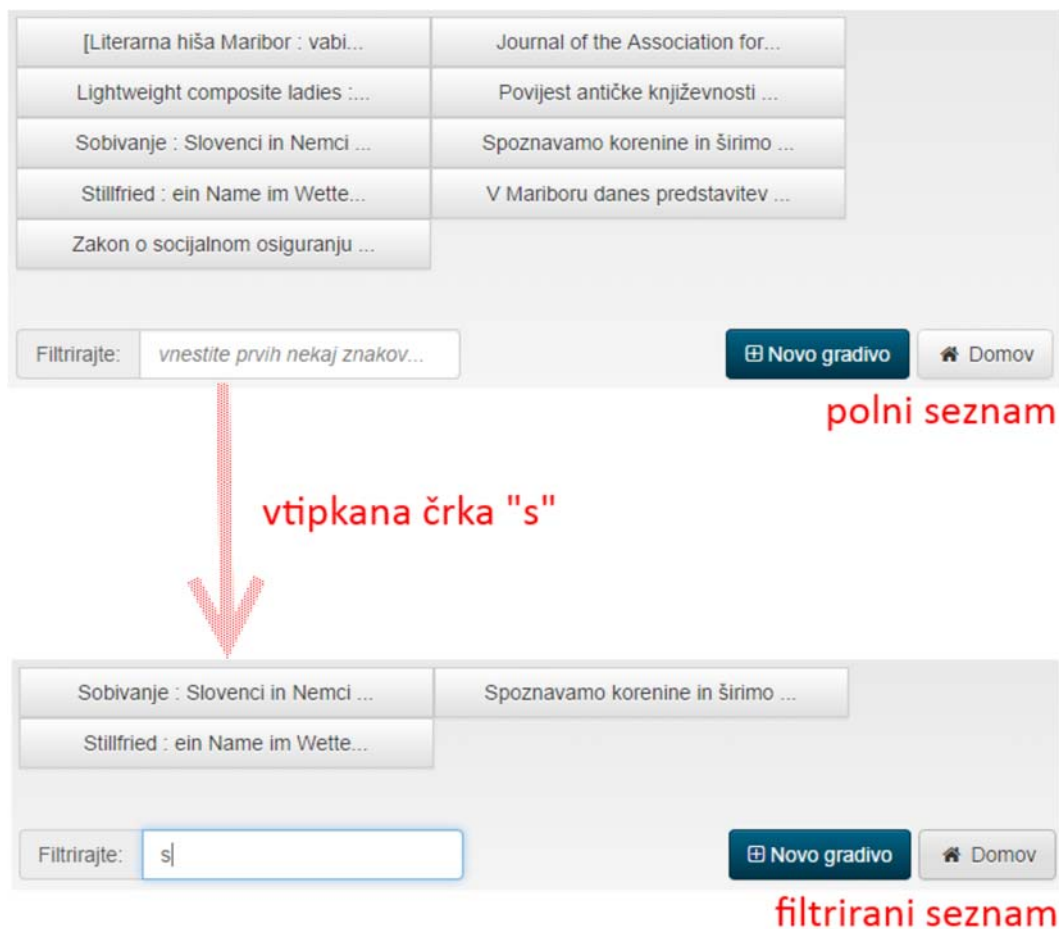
[Literarna hiša Maribor : vabi...

Journal of the Association for...

Lightweight composite ladies :...

Povijest antičke književnosti ...

Sobivanje : Slovenci in Nemci ...

Spoznavamo korenine in širimo ...

Stillfried : ein Name im Wette...

V Mariboru danes predstavitev ...

Zakon o socijalnom osiguranju ...

Filtrirajte: vnestite prvih nekaj znakov...

⊞ Novo gradivo

Domov

polni seznam

vtipkana črka "s"

Sobivanje : Slovenci in Nemci ...

Spoznavamo korenine in širimo ...

Stillfried : ein Name im Wette...

Filtrirajte: s

⊞ Novo gradivo

Domov

filtrirani seznam